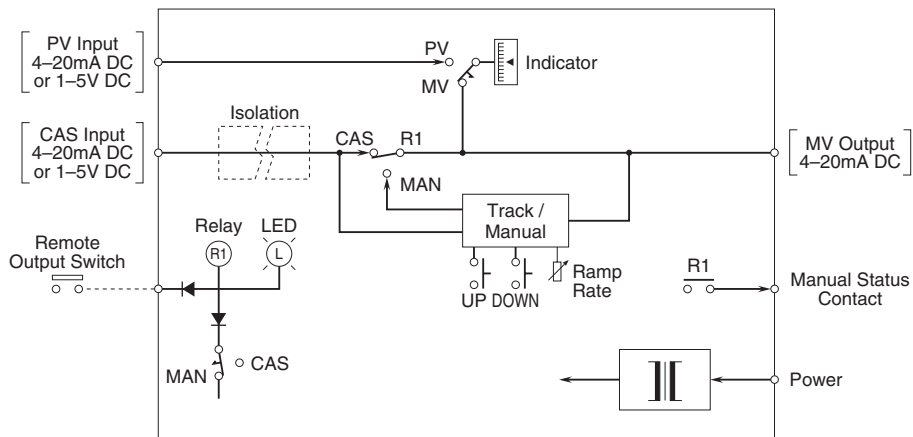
PV Input
4–20mA DC
or 1–5V DC

PV

Indicator

MV

Isolation

CAS Input
4–20mA DC
or 1–5V DC

CAS

R1

MV Output
4–20mA DC

MAN

Track /
Manual

Relay

LED

R1

L

Remote
Output Switch

UP DOWN

Ramp
Rate

R1

Manual Status
Contact

MAN

CAS

Power